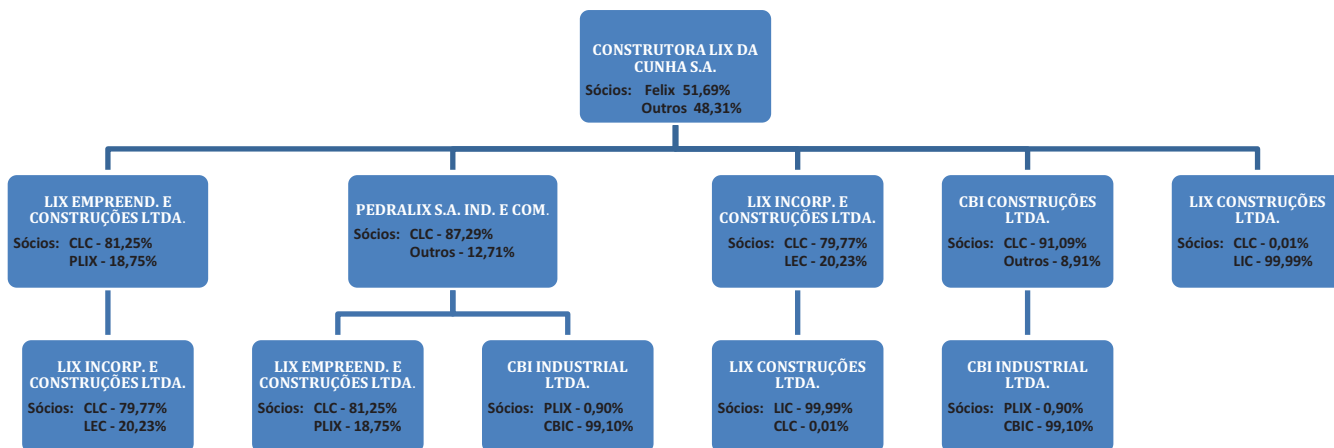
CONSTRUTORA LIX DA CUNHA S.A.
Sócios: Felix 51,69%
Outros 48,31%

LIX EMPREEND. E CONSTRUÇÕES LTDA.
Sócios: CLC - 81,25%
PLIX - 18,75%

PEDRALIX S.A. IND. E COM.
Sócios: CLC - 87,29%
Outros - 12,71%

LIX INCORP. E CONSTRUÇÕES LTDA.
Sócios: CLC - 79,77%
LEC - 20,23%

CBI CONSTRUÇÕES LTDA.
Sócios: CLC - 91,09%
Outros - 8,91%

LIX CONSTRUÇÕES LTDA.
Sócios: CLC - 0,01%
LIC - 99,99%

LIX INCORP. E CONSTRUÇÕES LTDA.
Sócios: CLC - 79,77%
LEC - 20,23%

LIX EMPREEND. E CONSTRUÇÕES LTDA.
Sócios: CLC - 81,25%
PLIX - 18,75%

CBI INDUSTRIAL LTDA.
Sócios: PLIX - 0,90%
CBIC - 99,10%

LIX CONSTRUÇÕES LTDA.
Sócios: LIC - 99,99%
CLC - 0,01%

CBI INDUSTRIAL LTDA.
Sócios: PLIX - 0,90%
CBIC - 99,10%